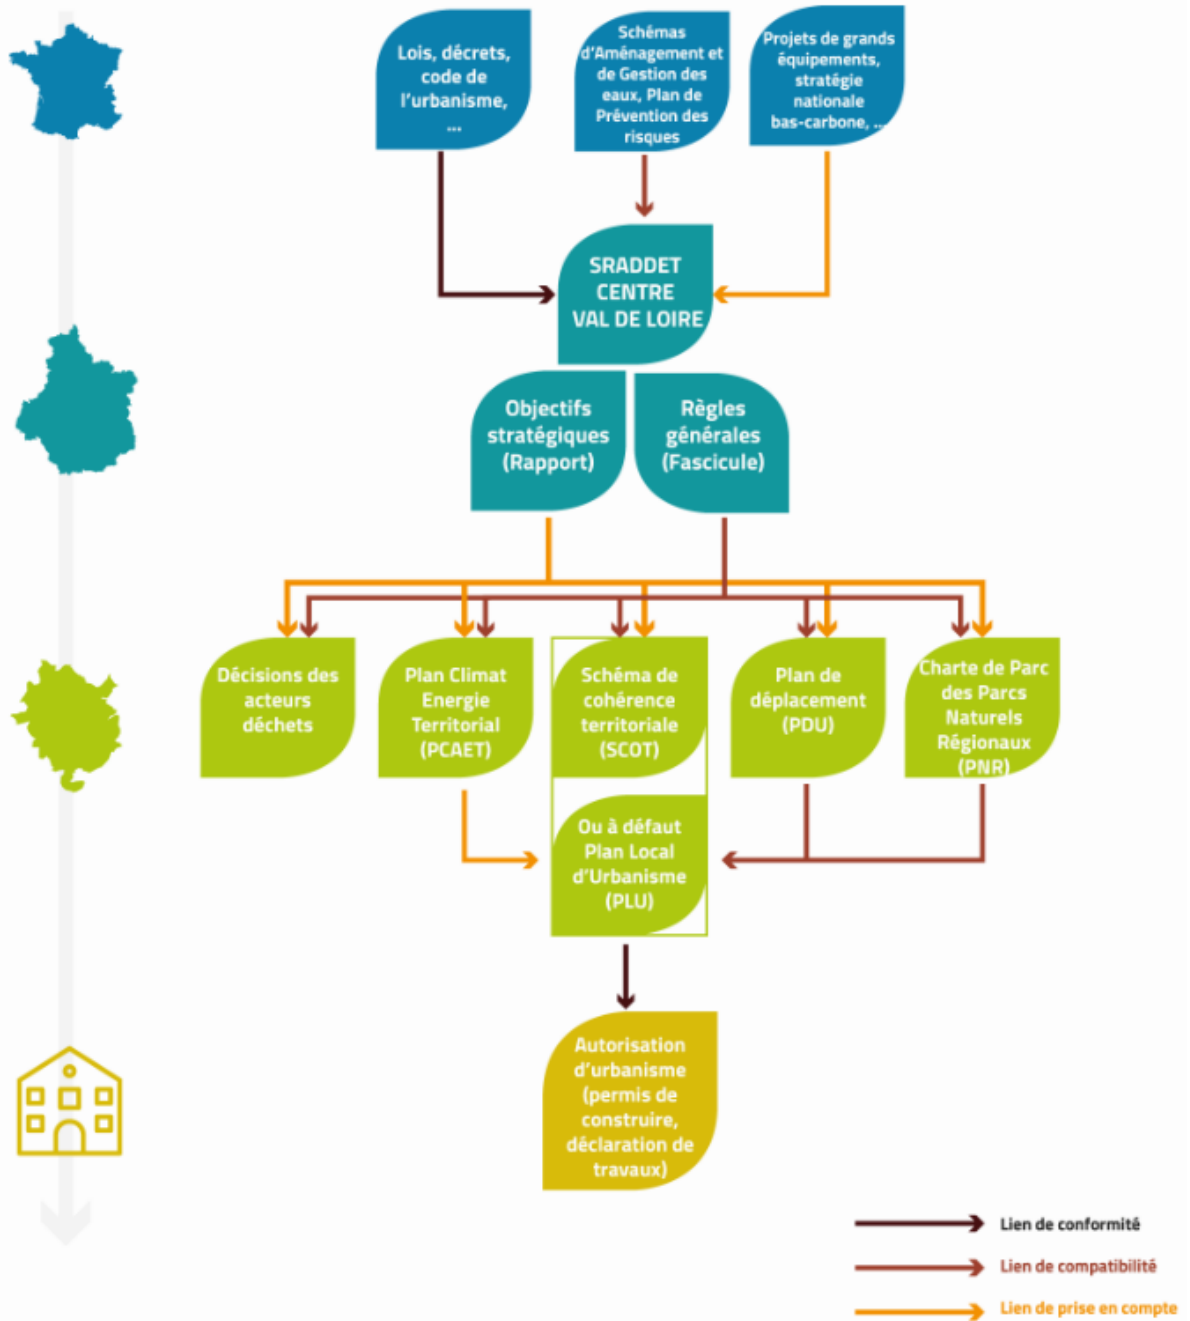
Lois, décrets, code de l'urbanisme, ...

Schémas d'Aménagement et de Gestion des eaux, Plan de Prévention des risques

Projets de grands équipements, stratégie nationale bas-carbone, ...

SRADDET CENTRE VAL DE LOIRE

Objectifs stratégiques (Rapport)

Règles générales (Fascicule)

Décisions des acteurs déchets

Plan Climat Energie Territorial (PCAET)

Schéma de cohérence territoriale (SCOT)

Plan de déplacement (PDU)

Charte de Parc des Parcs Naturels Régionaux (PNR)

Ou à défaut Plan Local d'Urbanisme (PLU)

Autorisation d'urbanisme (permis de construire, déclaration de travaux)

Lien de conformité

Lien de compatibilité

Lien de prise en compte